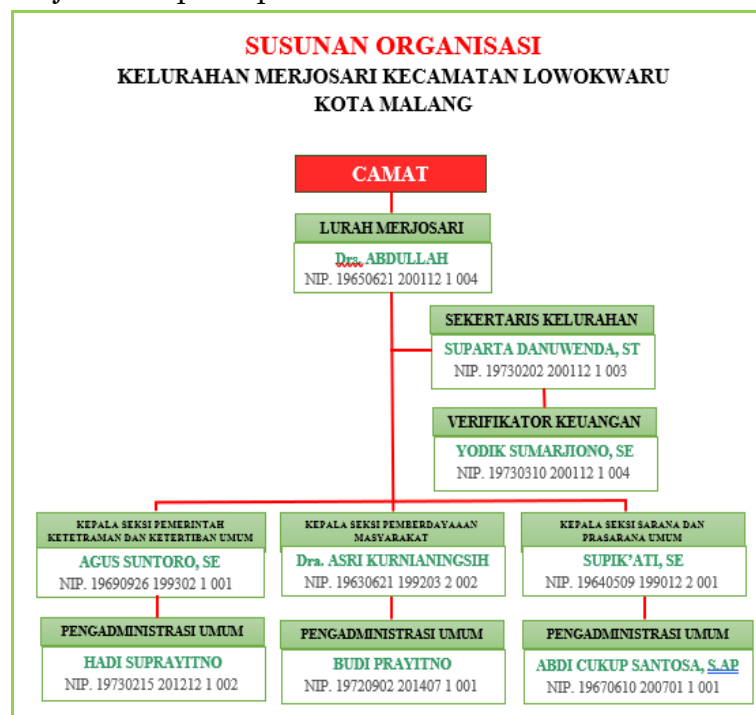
SUSUNAN ORGANISASI
KELURAHAN MERJOSARI KECAMATAN LOWOKWARU
KOTA MALANG

CAMAT

LURAH MERJOSARI
Drs. ABDULLAH
NIP. 19650621 200112 1 004

SEKERTARIS KELURAHAN
SUPARTA DANUWENDA, ST
NIP. 19730202 200112 1 003

VERIFIKATOR KEUANGAN
YODIK SUMARJIONO, SE
NIP. 19730310 200112 1 004

KEPALA SEKSI PEMERINTAH KETETRAMAN DAN KETERTIBAN UMUM
AGUS SUNTORO, SE
NIP. 19690926 199302 1 001

KEPALA SEKSI PEMBERDAYAAAN MASYARAKAT
Dra. ASRI KURNIANINGSIH
NIP. 19630621 199203 2 002

KEPALA SEKSI SARANA DAN PRASARANA UMUM
SUPIK'ATI, SE
NIP. 19640509 199012 2 001

PENGADMINISTRASI UMUM
HADI SUPRAYITNO
NIP. 19730215 201212 1 002

PENGADMINISTRASI UMUM
BUDI PRAYITNO
NIP. 19720902 201407 1 001

PENGADMINISTRASI UMUM
ABDI CUKUP SANTOSA, S.AP
NIP. 19670610 200701 1 001